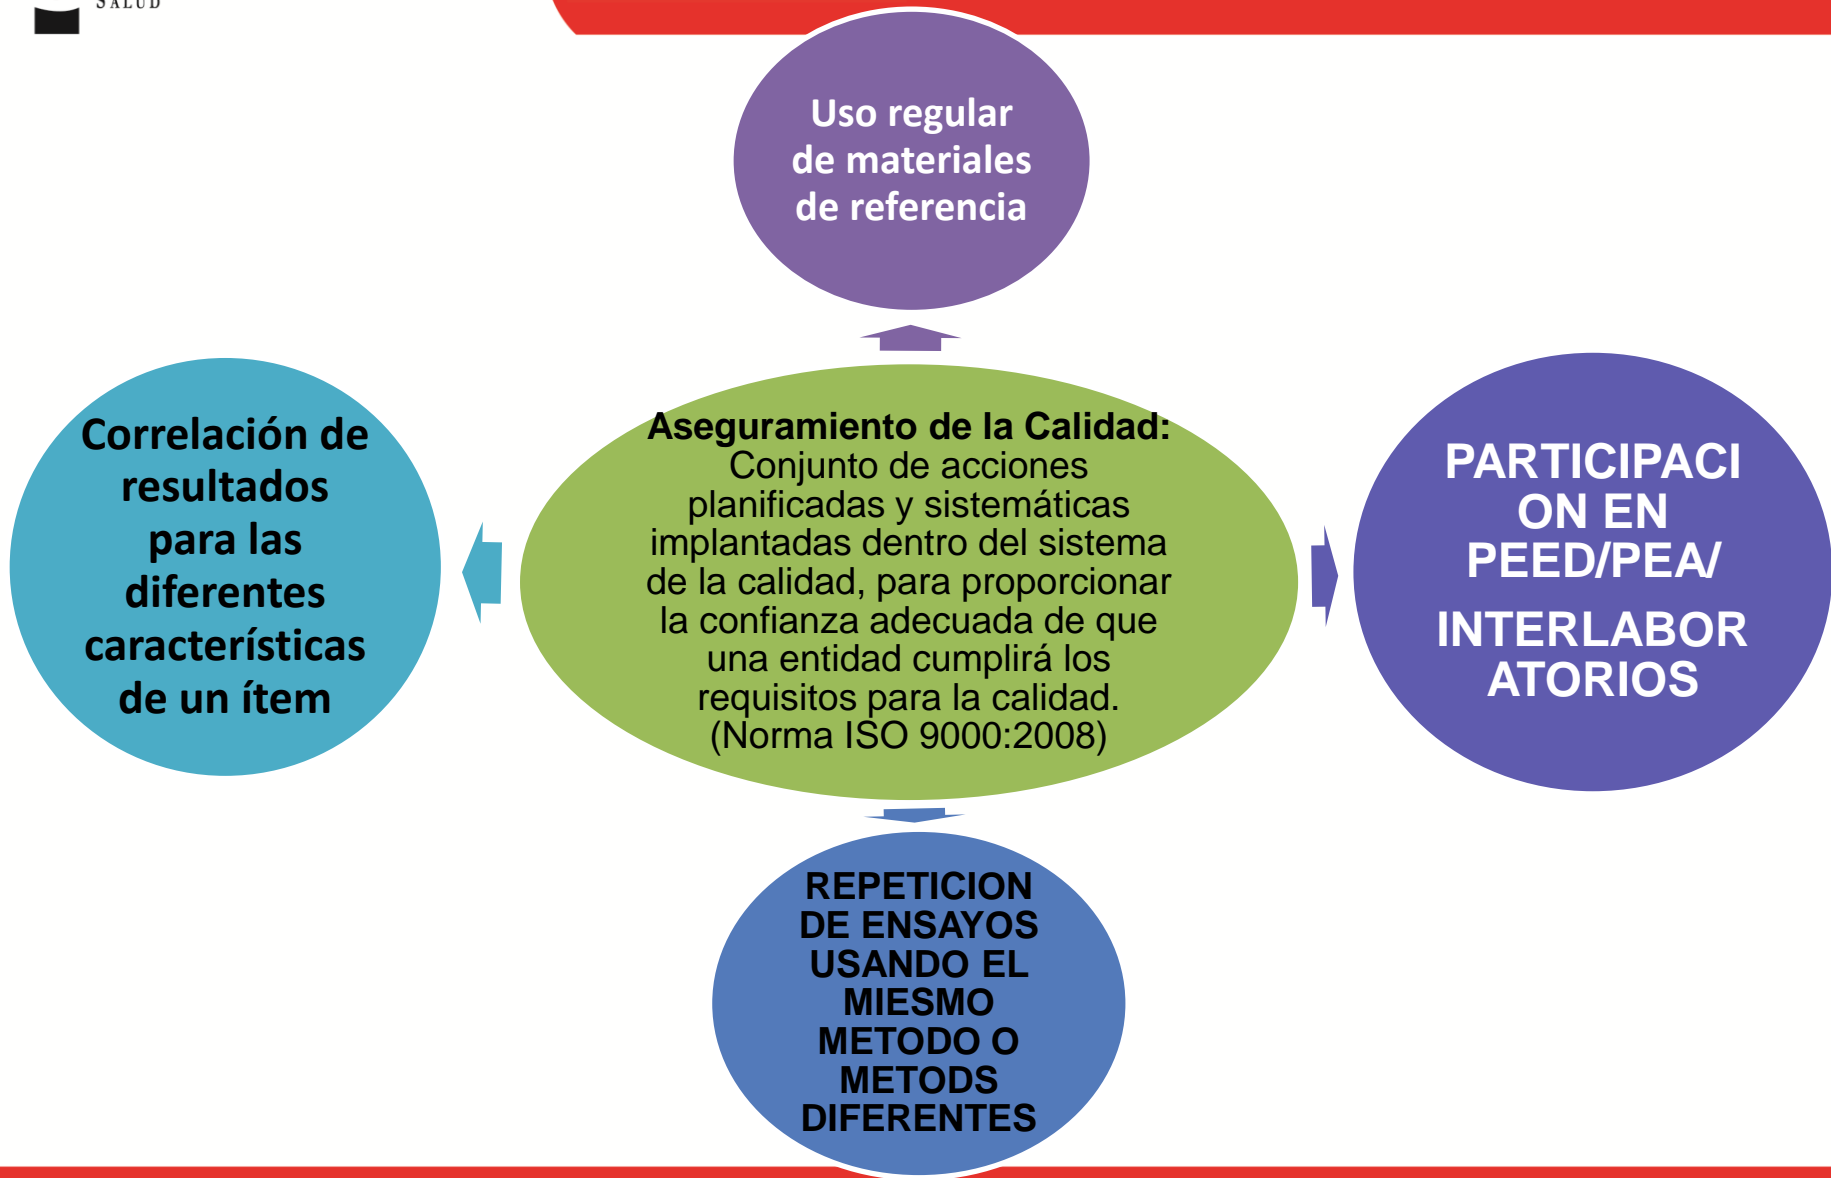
SALUD

Uso regular de materiales de referencia

Correlación de resultados para las diferentes características de un ítem

**Aseguramiento de la Calidad:** Conjunto de acciones planificadas y sistemáticas implantadas dentro del sistema de la calidad, para proporcionar la confianza adecuada de que una entidad cumplirá los requisitos para la calidad. (Norma ISO 9000:2008)

PARTICIPACI ON EN PEED/PEA/

INTERLABOR ATORIOS

REPETICION DE ENSAYOS USANDO EL MIESMO METODO O METODS DIFERENTES